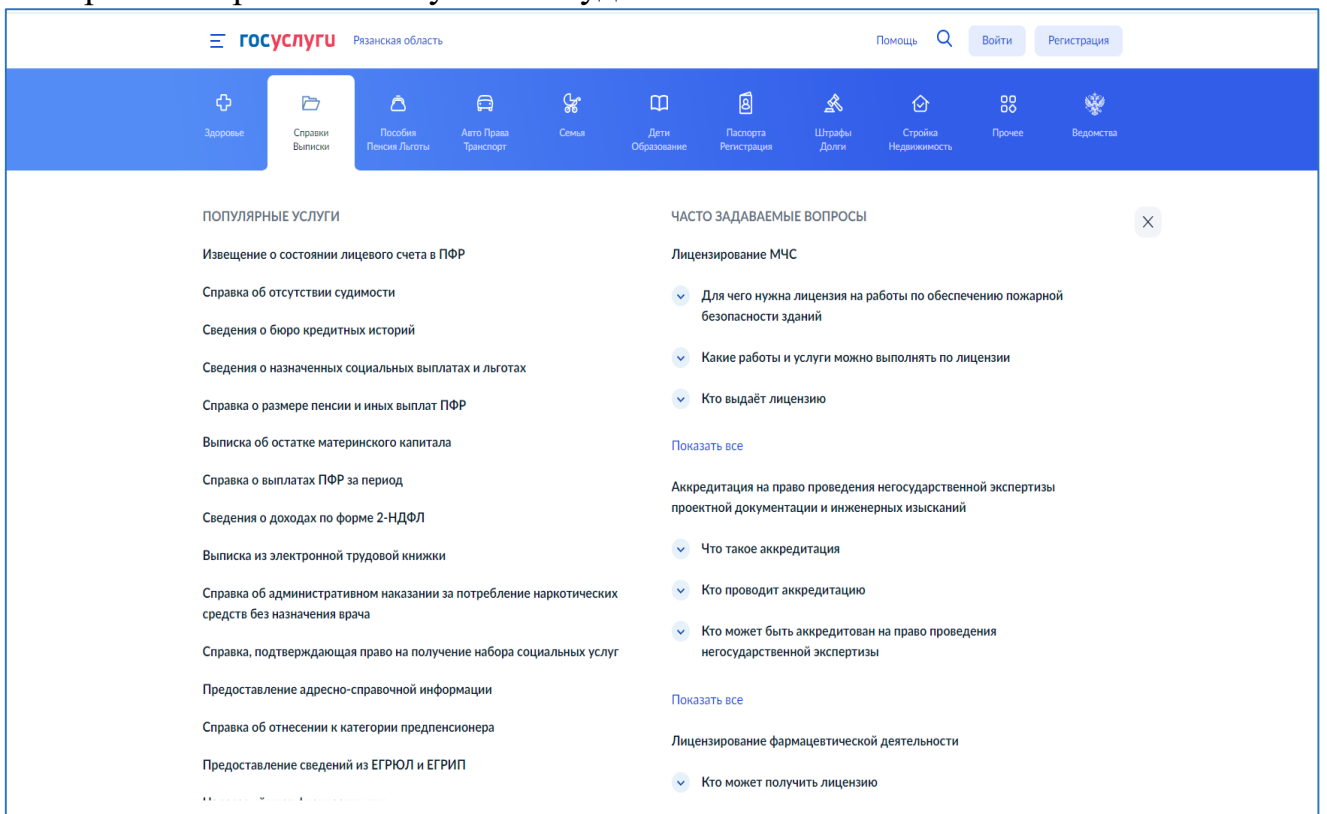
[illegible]

госуслуги Рязанская область

Помощь Войти Регистрация

Здоровье
Справки Выписки
Пособия Пенсия Льготы
Авто Права Транспорт
Семья
Дети Образование
Паспорта Регистрация
Штрафы Долги
Стройка Недвижимость
Прочее
Ведомства

ПОПУЛЯРНЫЕ УСЛУГИ

Извещение о состоянии лицевого счета в ПФР

Справка об отсутствии судимости

Сведения о бюро кредитных историй

Сведения о назначенных социальных выплатах и льготах

Справка о размере пенсии и иных выплат ПФР

Выписка об остатке материнского капитала

Справка о выплатах ПФР за период

Сведения о доходах по форме 2-НДФЛ

Выписка из электронной трудовой книжки

Справка об административном наказании за потребление наркотических средств без назначения врача

Справка, подтверждающая право на получение набора социальных услуг

Предоставление адресно-справочной информации

Справка об отнесении к категории предпенсионера

Предоставление сведений из ЕГРЮЛ и ЕГРИП

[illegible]

ЧАСТО ЗАДАВАЕМЫЕ ВОПРОСЫ

Лицензирование МЧС

Для чего нужна лицензия на работы по обеспечению пожарной безопасности зданий

Какие работы и услуги можно выполнять по лицензии

Кто выдаёт лицензию

Показать все

Аккредитация на право проведения негосударственной экспертизы проектной документации и инженерных изысканий

Что такое аккредитация

Кто проводит аккредитацию

Кто может быть аккредитован на право проведения негосударственной экспертизы

Показать все

Лицензирование фармацевтической деятельности

Кто может получить лицензию